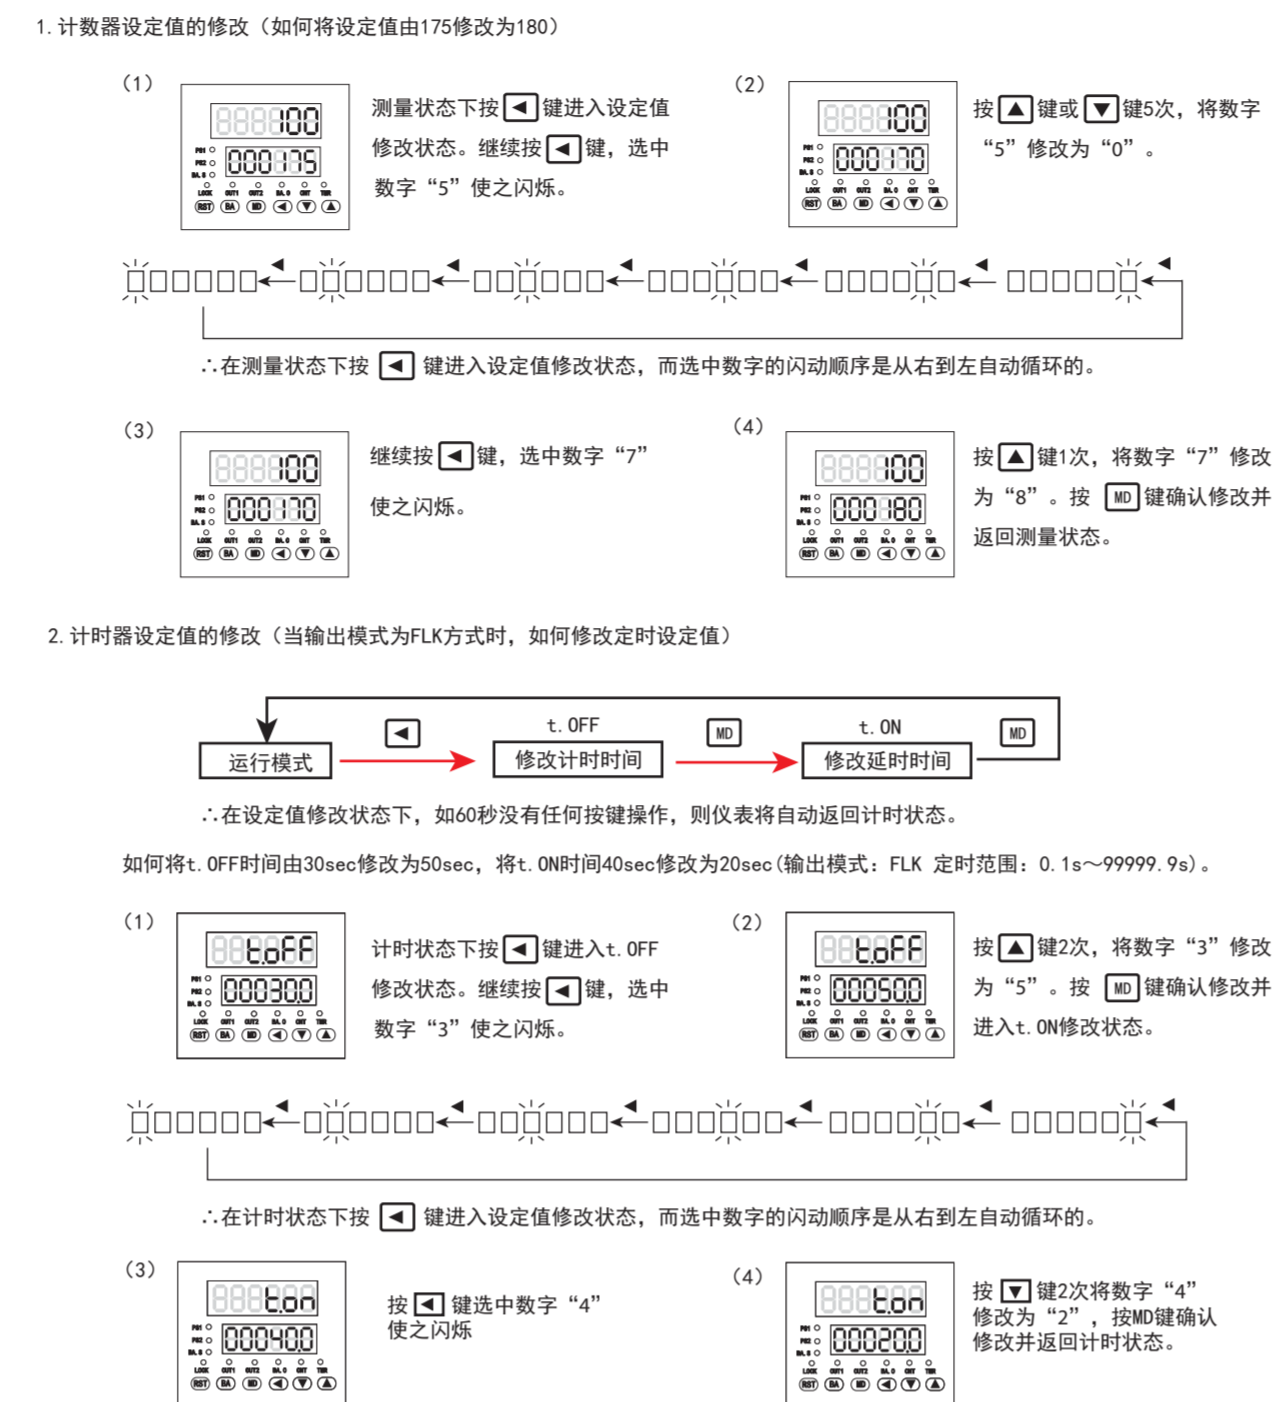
1. 计数器设定值的修改（如何将设定值由175修改为180）

(1)

100
000175
PS1 PS2 BA.S
LOCK OUT1 OUT2 BA.S CNT TMR
RST BA MD ◀ ▼ ▲

测量状态下按◀键进入设定值修改状态。继续按◀键，选中数字“5”使之闪烁。

(2)

100
000170
PS1 PS2 BA.S
LOCK OUT1 OUT2 BA.S CNT TMR
RST BA MD ◀ ▼ ▲

按▲键或▼键5次，将数字“5”修改为“0”。

∴在测量状态下按◀键进入设定值修改状态，而选中数字的闪动顺序是从右到左自动循环的。

(3)

100
000170
PS1 PS2 BA.S
LOCK OUT1 OUT2 BA.S CNT TMR
RST BA MD ◀ ▼ ▲

继续按◀键，选中数字“7”使之闪烁。

(4)

100
000180
PS1 PS2 BA.S
LOCK OUT1 OUT2 BA.S CNT TMR
RST BA MD ◀ ▼ ▲

按▲键1次，将数字“7”修改为“8”。按MD键确认修改并返回测量状态。

2. 计时器设定值的修改（当输出模式为FLK方式时，如何修改定时设定值）

运行模式 ◀ t. OFF 修改计时时间 MD t. ON 修改延时时间 MD

∴在设定值修改状态下，如60秒没有任何按键操作，则仪表将自动返回计时状态。

如何将t. OFF时间由30sec修改为50sec，将t. ON时间40sec修改为20sec（输出模式：FLK 定时范围：0. 1s～99999. 9s）。

(1)

t.oFF
000300
PS1 PS2 BA.S
LOCK OUT1 OUT2 BA.S CNT TMR
RST BA MD ◀ ▼ ▲

计时状态下按◀键进入t. OFF修改状态。继续按◀键，选中数字“3”使之闪烁。

(2)

t.oFF
000500
PS1 PS2 BA.S
LOCK OUT1 OUT2 BA.S CNT TMR
RST BA MD ◀ ▼ ▲

按▲键2次，将数字“3”修改为“5”。按MD键确认修改并进入t. ON修改状态。

∴在计时状态下按◀键进入设定值修改状态，而选中数字的闪动顺序是从右到左自动循环的。

(3)

t.on
000400
PS1 PS2 BA.S
LOCK OUT1 OUT2 BA.S CNT TMR
RST BA MD ◀ ▼ ▲

按◀键选中数字“4”使之闪烁

(4)

t.on
000200
PS1 PS2 BA.S
LOCK OUT1 OUT2 BA.S CNT TMR
RST BA MD ◀ ▼ ▲

按▼键2次将数字“4”修改为“2”，按MD键确认修改并返回计时状态。